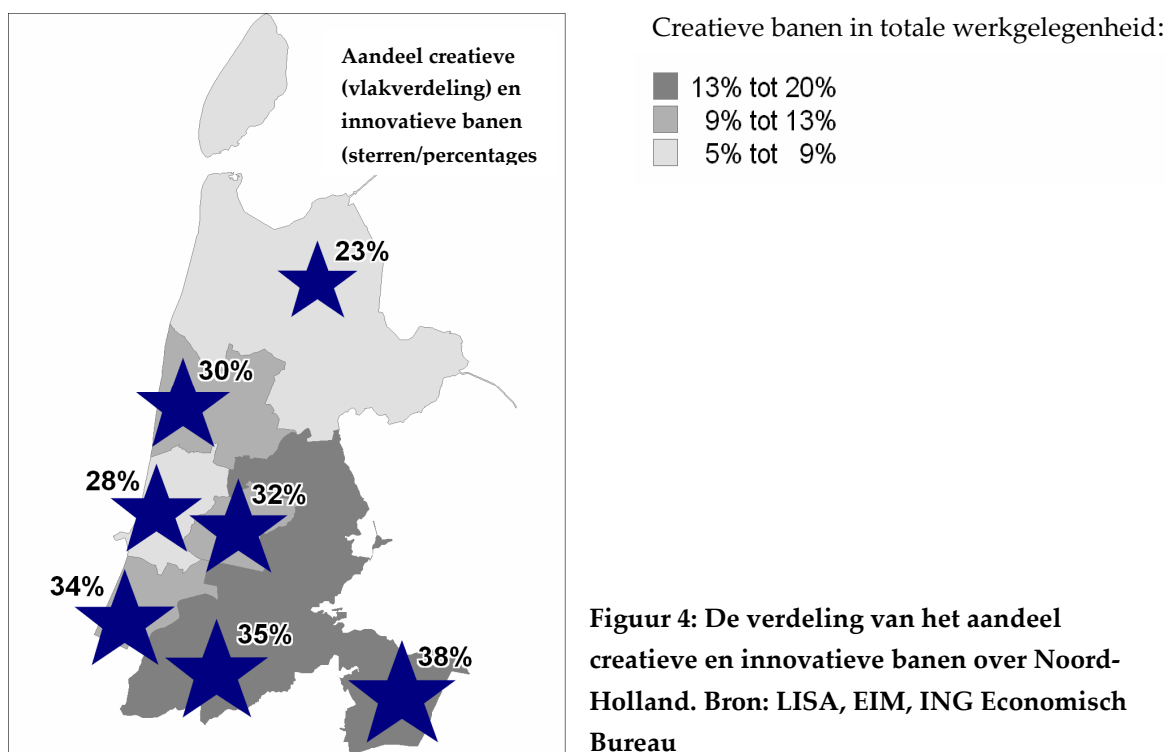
Aandeel creatieve (vlakverdeling) en innovatieve banen (sterren/percentages

23%

30%

28%

32%

34%

35%

38%

Creatieve banen in totale werkgelegenheid:

13% tot 20%
9% tot 13%
5% tot 9%

Figuur 4: De verdeling van het aandeel creatieve en innovatieve banen over Noord-Holland. Bron: LISA, EIM, ING Economisch Bureau